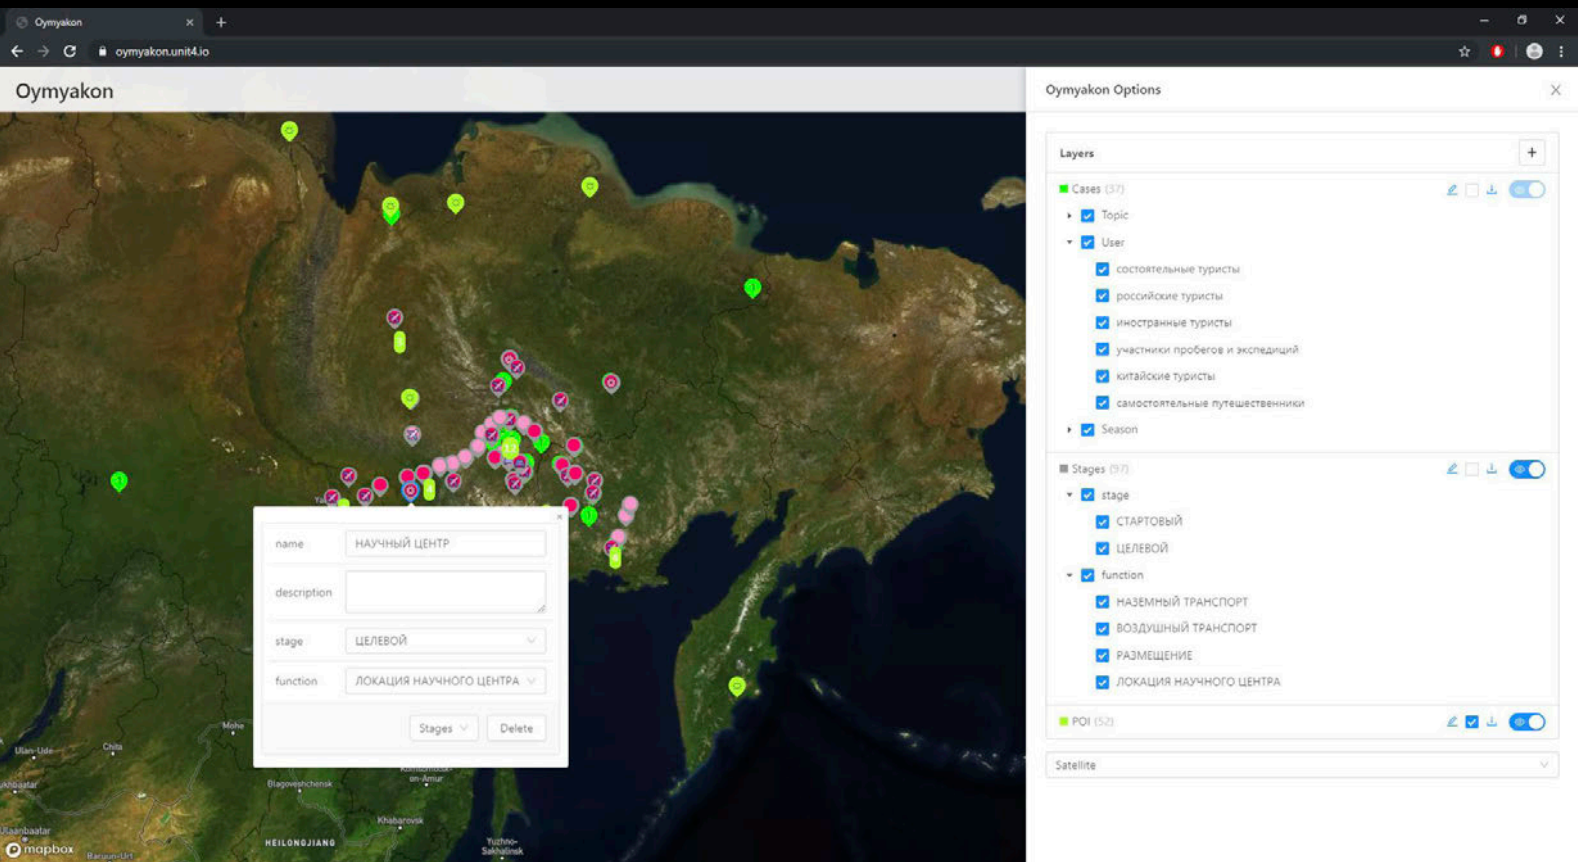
Oymyakon ×
+
oymyakon.unit4.io

Oymyakon

name
НАУЧНЫЙ ЦЕНТР
description
stage
ЦЕЛЕВОЙ
function
ЛОКАЦИЯ НАУЧНОГО ЦЕНТРА
Stages
Delete

Ulan-Ude
Chita
Mohe
Blagoveshchensk
Komsomolsk-on-Amur
Khabarovsk
HEILONGJIANG
Yuzhno-Sakhalinsk
Ulaanbaatar
mapbox

Oymyakon Options

Layers
+
Cases (37)
Topic
User
состоятельные туристы
российские туристы
иностранные туристы
участники пробегов и экспедиций
китайские туристы
самостоятельные путешественники
Season
Stages (97)
stage
СТАРТОВЫЙ
ЦЕЛЕВОЙ
function
НАЗЕМНЫЙ ТРАНСПОРТ
ВОЗДУШНЫЙ ТРАНСПОРТ
РАЗМЕЩЕНИЕ
ЛОКАЦИЯ НАУЧНОГО ЦЕНТРА
POI (52)
Satellite